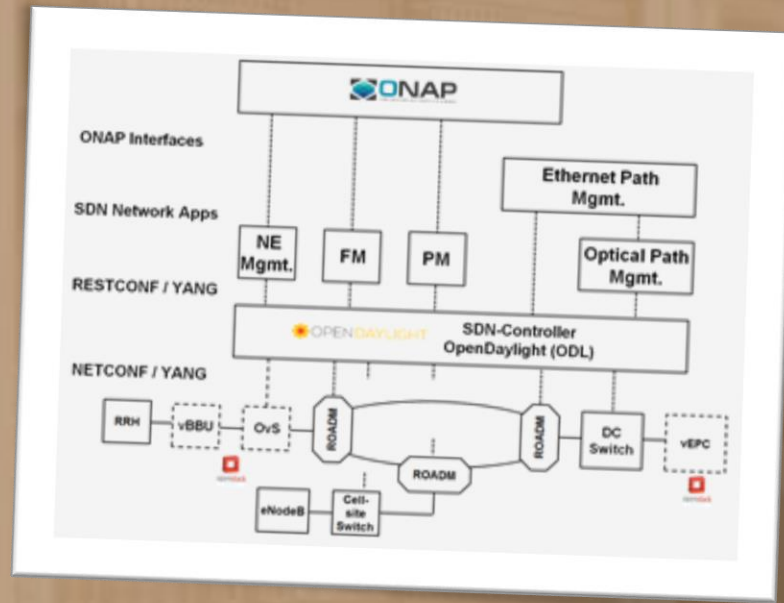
ONAP

ONAP Interfaces

SDN Network Apps

RESTCONF / YANG

NETCONF / YANG

Ethernet Path Mgmt.

NE Mgmt.

FM

PM

Optical Path Mgmt.

OPENDAYLIGHT

SDN-Controller OpenDaylight (ODL)

RRH

vBBU

OvS

ROADM

ROADM

ROADM

DC Switch

vEPC

eNodeB

Cell-site Switch